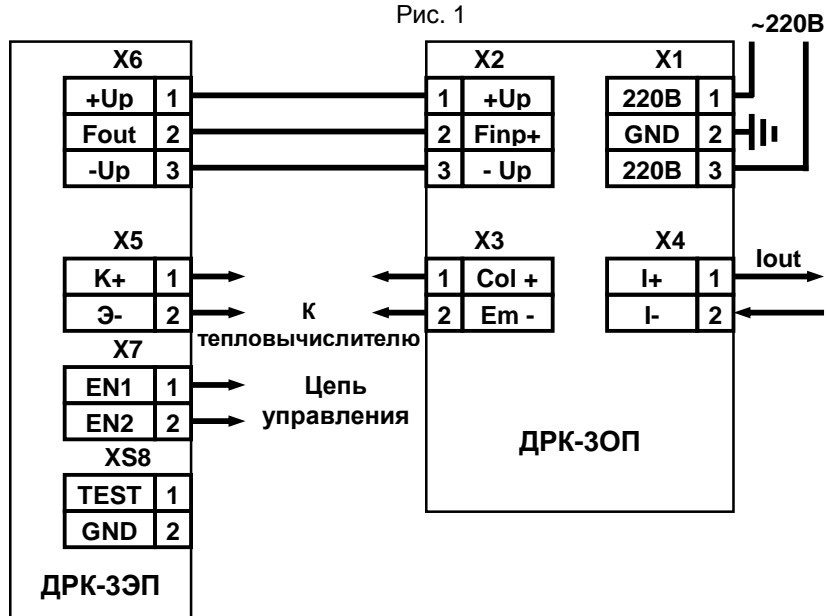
Рис. 1

~220В

X6

| +Up | 1 |
|---|---|
| Fout | 2 |
| -Up | 3 |

X2

| 1 | +Up |
|---|---|
| 2 | Finp+ |
| 3 | - Up |

X1

| 220В | 1 |
|---|---|
| GND | 2 |
| 220В | 3 |

X5

| К+ | 1 |
|---|---|
| Э- | 2 |

X3

| 1 | Col + |
|---|---|
| 2 | Em - |

X4

| I+ | 1 |
|---|---|
| I- | 2 |

Iout

К тепловычислителю

X7

| EN1 | 1 |
|---|---|
| EN2 | 2 |

Цепь управления

XS8

| TEST | 1 |
|---|---|
| GND | 2 |

ДРК-3ОП

ДРК-3ЭП